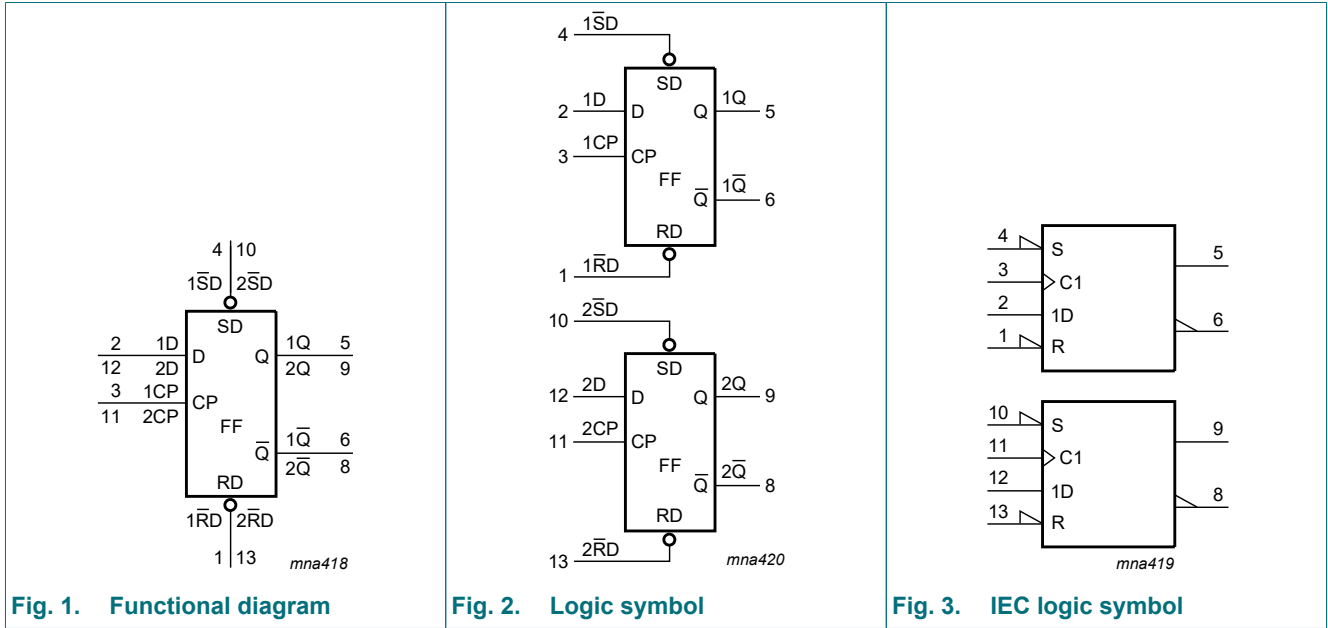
4 10
$1\overline{S}D$ $2\overline{S}D$
SD
2 1D D Q 1Q 5
12 2D 2Q 9
3 1CP CP
11 2CP
FF
$\overline{Q}$ $1\overline{Q}$ 6
$2\overline{Q}$ 8
RD
$1\overline{R}D$ $2\overline{R}D$
1 13
mna418

Fig. 1. Functional diagram

4 $1\overline{S}D$
SD
2 1D D Q 1Q 5
3 1CP CP
FF
$\overline{Q}$ $1\overline{Q}$ 6
RD
1 $1\overline{R}D$

10 $2\overline{S}D$
SD
12 2D D Q 2Q 9
11 2CP CP
FF
$\overline{Q}$ $2\overline{Q}$ 8
RD
13 $2\overline{R}D$
mna420

Fig. 2. Logic symbol

4 S
3 C1 5
2 1D
1 R 6

10 S
11 C1 9
12 1D
13 R 8
mna419

Fig. 3. IEC logic symbol